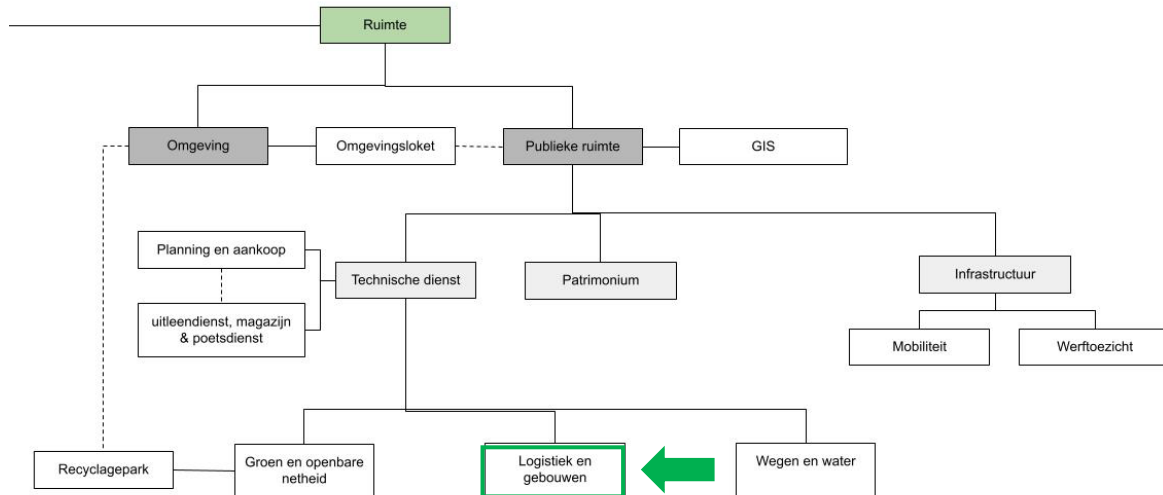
Ruimte

Omgeving

Omgevingsloket

Publieke ruimte

GIS

Planning en aankoop

uitleendienst, magazijn & poetsdienst

Technische dienst

Patrimonium

Infrastructuur

Mobiliteit

Werftoezicht

Recyclagepark

Groen en openbare netheid

Logistiek en gebouwen

Wegen en water